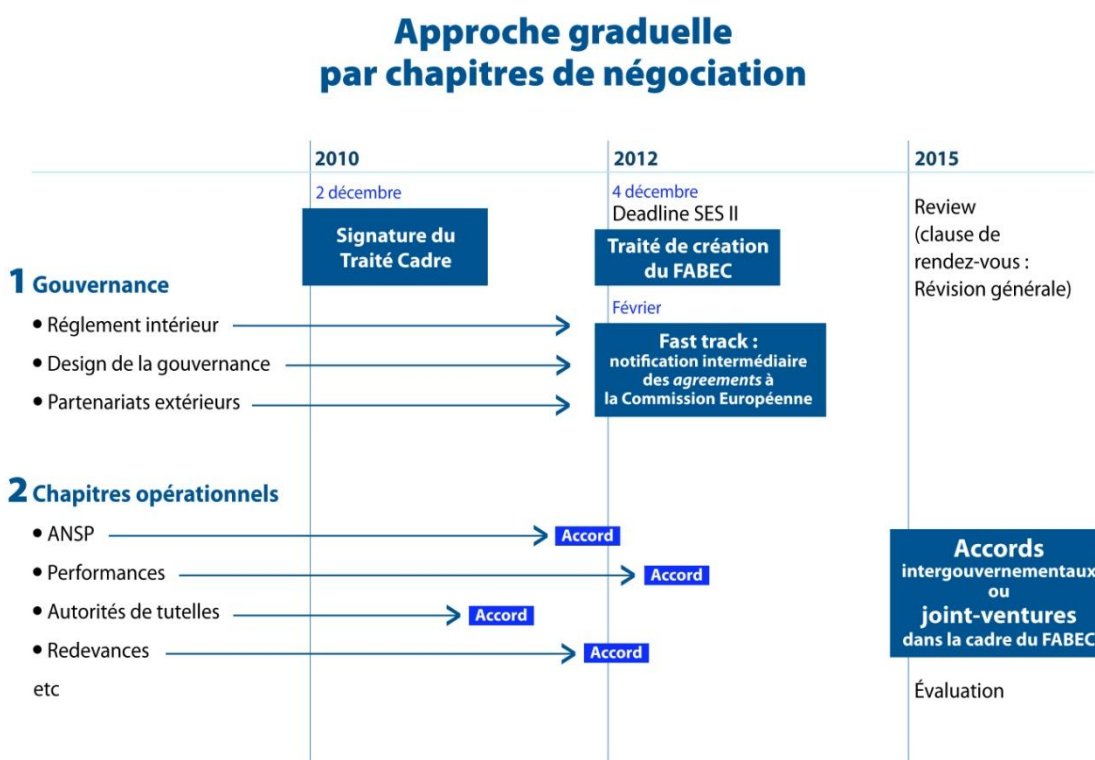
Approche graduelle
par chapitres de négociation

2010

2 décembre

Signature du Traité Cadre

2012

4 décembre
Deadline SES II

Traité de création du FABEC

2015

Review
(clause de rendez-vous : Révision générale)

1 Gouvernance

• Réglement intérieur
• Design de la gouvernance
• Partenariats extérieurs

Février

Fast track :
notification intermédiaire des *agreements* à la Commission Européenne

2 Chapitres opérationnels

• ANSP
Accord
• Performances
Accord
• Autorités de tutelles
Accord
• Redevances
Accord
etc

Accords
intergouvernementaux
ou
joint-ventures
dans la cadre du FABEC

Évaluation